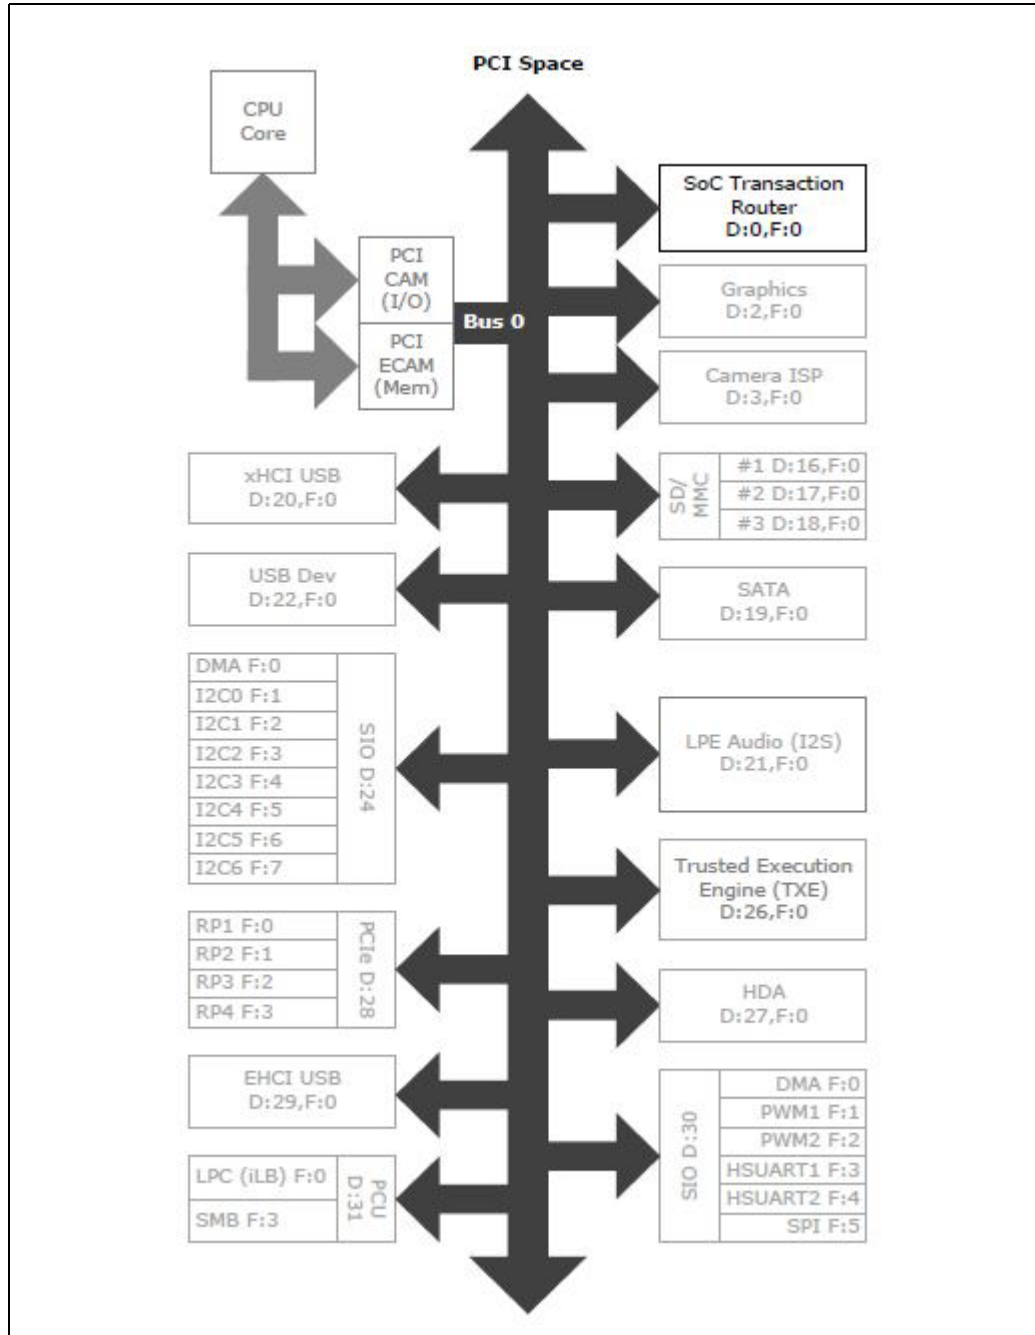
PCI Space

CPU Core

PCI CAM (I/O)

PCI ECAM (Mem)

Bus 0

SoC Transaction Router D:0,F:0

Graphics D:2,F:0

Camera ISP D:3,F:0

xHCI USB D:20,F:0

SD/ MMC

#1 D:16,F:0

#2 D:17,F:0

#3 D:18,F:0

USB Dev D:22,F:0

SATA D:19,F:0

DMA F:0

I2C0 F:1

I2C1 F:2

I2C2 F:3

I2C3 F:4

I2C4 F:5

I2C5 F:6

I2C6 F:7

SIO D:24

LPE Audio (I2S) D:21,F:0

Trusted Execution Engine (TXE) D:26,F:0

RP1 F:0

RP2 F:1

RP3 F:2

RP4 F:3

PCIe D:28

HDA D:27,F:0

EHCI USB D:29,F:0

SIO D:30

DMA F:0

PWM1 F:1

PWM2 F:2

HSUART1 F:3

HSUART2 F:4

SPI F:5

LPC (iLB) F:0

SMB F:3

PCU D:31